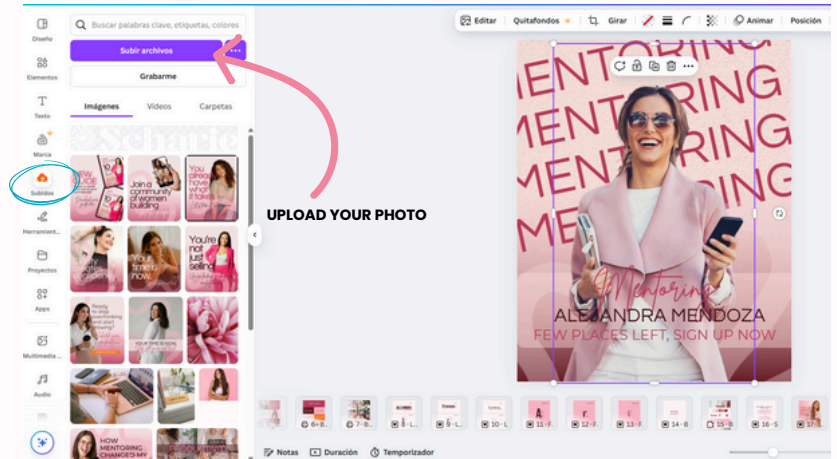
Diseño

Elementos

Texto

Marca

Subidos

Herramient...

Proyectos

Apps

Multimedia...

Audio

Buscar palabras clave, etiquetas, colores

Subir archivos

Grabarme

Imágenes

Videos

Carpetas

NEW GUIDE

Join a community of women building

You already have what it takes

Your time is now

You're not just selling

HOW MENTORING CHANGED MY

UPLOAD YOUR PHOTO

Editar

Quitafondos

Girar

Animar

Posición

MENTORING
MENTORING
MENTORING
MENTORING
MENTORING

Mentoring

ALEJANDRA MENDOZA

FEW PLACES LEFT, SIGN UP NOW

6-8

7-8

9-1

10-L

11-F

12-F

13-F

14-6

15-8

16-5

Notas

Duración

Temporizador